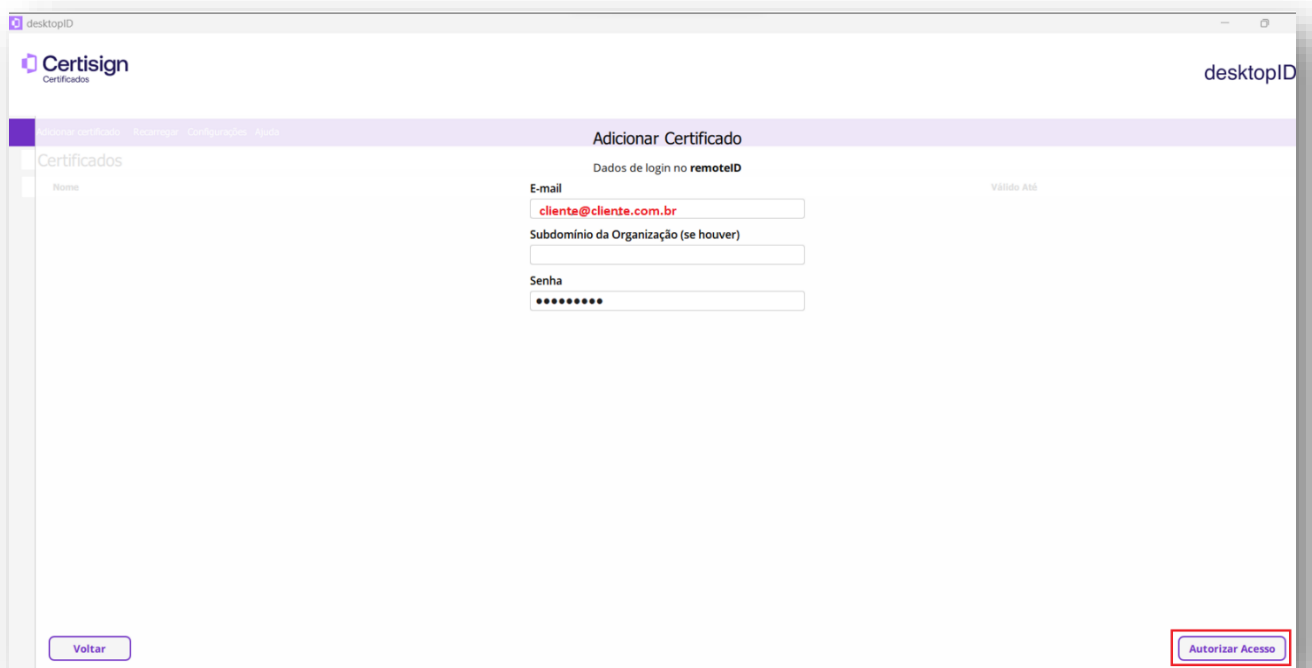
desktopID

Certisign
Certificados

desktopID

Adicionar certificado Recarregar Configurações Ajuda

Adicionar Certificado

Certificados

Dados de login no **remoteID**

Nome

Válido Até

E-mail

cliente@cliente.com.br

Subdomínio da Organização (se houver)

Senha

•••••••••

Voltar

Autorizar Acesso